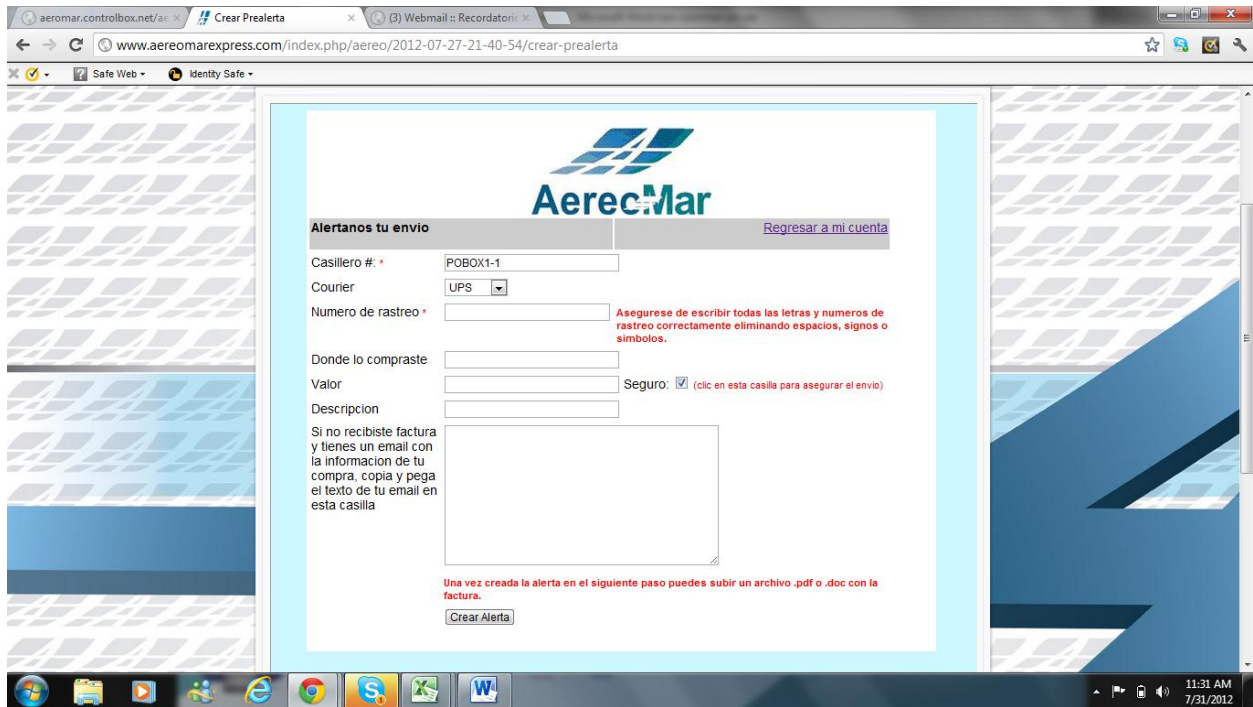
aeromar.controlbox.net/ae ×
Crear Prealerta ×
(3) Webmail :: Recordatori ×

www.aereomarexpress.com/index.php/aereo/2012-07-27-21-40-54/crear-prealerta

Safe Web ▾ Identity Safe ▾

AereoMar

Alertanos tu envio

Regresar a mi cuenta

Casillero #: *
POBOX1-1
Courier
UPS
Numero de rastreo *
Asegurese de escribir todas las letras y numeros de rastreo correctamente eliminando espacios, signos o simbolos.
Donde lo compraste
Valor
Seguro: (clic en esta casilla para asegurar el envio)
Descripcion
Si no recibiste factura y tienes un email con la informacion de tu compra, copia y pega el texto de tu email en esta casilla

Una vez creada la alerta en el siguiente paso puedes subir un archivo .pdf o .doc con la factura.

Crear Alerta

11:31 AM
7/31/2012